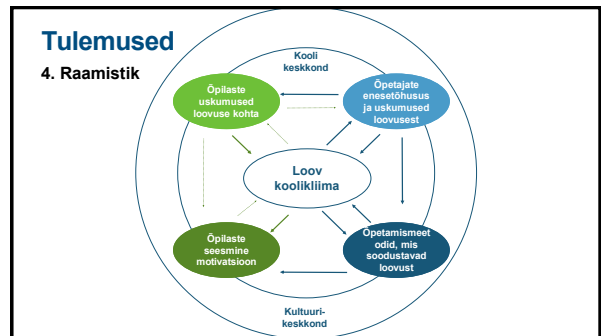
Tulemused

4. Raamistik

Kooli keskkond

Õpilaste uskumused loovuse kohta

Õpetajate enesetõhusus ja uskumused loovusest

Loov koolikliima

Õpilaste seesmine motivatsioon

Õpetamismeetodid, mis soodustavad loovust

Kultuurikeskkond